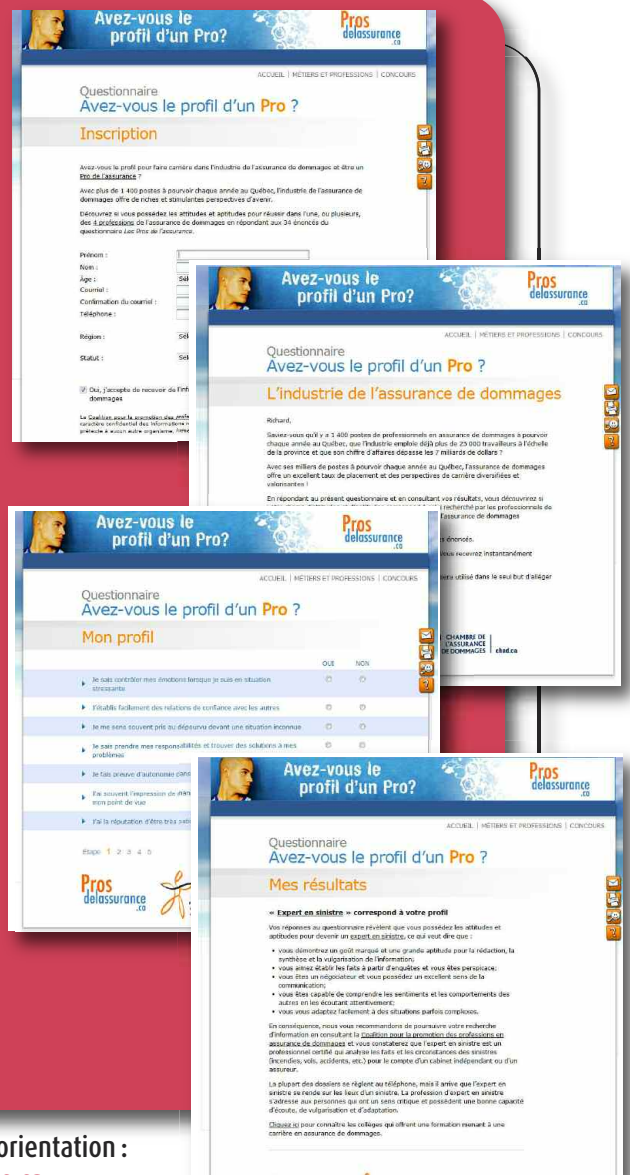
Avez-vous le profil d'un Pro?

Pros delassurance .ca

ACCUEIL | MÉTIERS ET PROFESSIONS | CONCOURS

Questionnaire
Avez-vous le profil d'un Pro ?

Inscription

Avez-vous le profil pour faire carrière dans l'industrie de l'assurance de dommages et être un Pro de l'assurance ?

Avec plus de 1 400 postes à pourvoir chaque année au Québec, l'industrie de l'assurance de dommages offre de riches et stimulantes perspectives d'avenir.

Découvrez si vous possédez les attitudes et aptitudes pour réussir dans l'une, ou plusieurs, des 4 professions de l'assurance de dommages en répondant aux 34 énoncés du questionnaire Les Pros de l'assurance.

Prénom :
Nom :
Âge :
Courriel :
Confirmation du courriel :
Téléphone :

Région :

Statut :

Oui, j'accepte de recevoir de l'info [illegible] dommages

La Coalition pour la promotion des prof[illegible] caractère confidentiel des informations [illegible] préjudice à aucun autre organisme. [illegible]

Avez-vous le profil d'un Pro?

Pros delassurance .ca

ACCUEIL | MÉTIERS ET PROFESSIONS | CONCOURS

Questionnaire
Avez-vous le profil d'un Pro ?

L'industrie de l'assurance de dommages

Richard,

Saviez-vous qu'il y a 1 400 postes de professionnels en assurance de dommages à pourvoir chaque année au Québec, que l'industrie emploie déjà plus de 25 000 travailleurs à l'échelle de la province et que son chiffre d'affaires dépasse les 7 milliards de dollars ?

Avec ses milliers de postes à pourvoir chaque année au Québec, l'assurance de dommages offre un excellent taux de placement et des perspectives de carrière diversifiées et valorisantes !

En répondant au présent questionnaire et en consultant vos résultats, vous découvrirez si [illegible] recherché par les professionnels de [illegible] l'assurance de dommages

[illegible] énoncés.

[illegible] vous recevrez instantanément

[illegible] sera utilisé dans le seul but d'alléger

CHAMBRE DE L'ASSURANCE DE DOMMAGES | chad.ca

Avez-vous le profil d'un Pro?

Pros delassurance .ca

ACCUEIL | MÉTIERS ET PROFESSIONS | CONCOURS

Questionnaire
Avez-vous le profil d'un Pro ?

Mon profil

OUI NON

Je sais contrôler mes émotions lorsque je suis en situation stressante

J'établis facilement des relations de confiance avec les autres

Je me sens souvent pris au dépourvu devant une situation inconnue

Je sais prendre mes responsabilités et trouver des solutions à mes problèmes

Je fais preuve d'autonomie dans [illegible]

J'ai souvent l'impression de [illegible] mon point de vue

J'ai la réputation d'être très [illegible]

Étape 1 2 3 4 5

Pros delassurance .ca

Avez-vous le profil d'un Pro?

Pros delassurance .ca

ACCUEIL | MÉTIERS ET PROFESSIONS | CONCOURS

Questionnaire
Avez-vous le profil d'un Pro ?

Mes résultats

« Expert en sinistre » correspond à votre profil

Vos réponses au questionnaire révèlent que vous possédez les attitudes et aptitudes pour devenir un expert en sinistre, ce qui veut dire que :

• vous démontrez un goût marqué et une grande aptitude pour la rédaction, la synthèse et la vulgarisation de l'information;
• vous aimez établir les faits à partir d'enquêtes et vous êtes perspicace;
• vous êtes un négociateur et vous possédez un excellent sens de la communication;
• vous êtes capable de comprendre les sentiments et les comportements des autres en les écoutant attentivement;
• vous vous adaptez facilement à des situations parfois complexes.

En conséquence, nous vous recommandons de poursuivre votre recherche d'information en consultant la Coalition pour la promotion des professions en assurance de dommages et vous constaterez que l'expert en sinistre est un professionnel certifié qui analyse les faits et les circonstances des sinistres (incendies, vols, accidents, etc.) pour le compte d'un cabinet indépendant ou d'un assureur.

La plupart des dossiers se règlent au téléphone, mais il arrive que l'expert en sinistre se rende sur les lieux d'un sinistre. La profession d'expert en sinistre s'adresse aux personnes qui ont un sens critique et possèdent une bonne capacité d'écoute, de vulgarisation et d'adaptation.

Cliquez ici pour connaître les collèges qui offrent une formation menant à une carrière en assurance de dommages.

orientation :